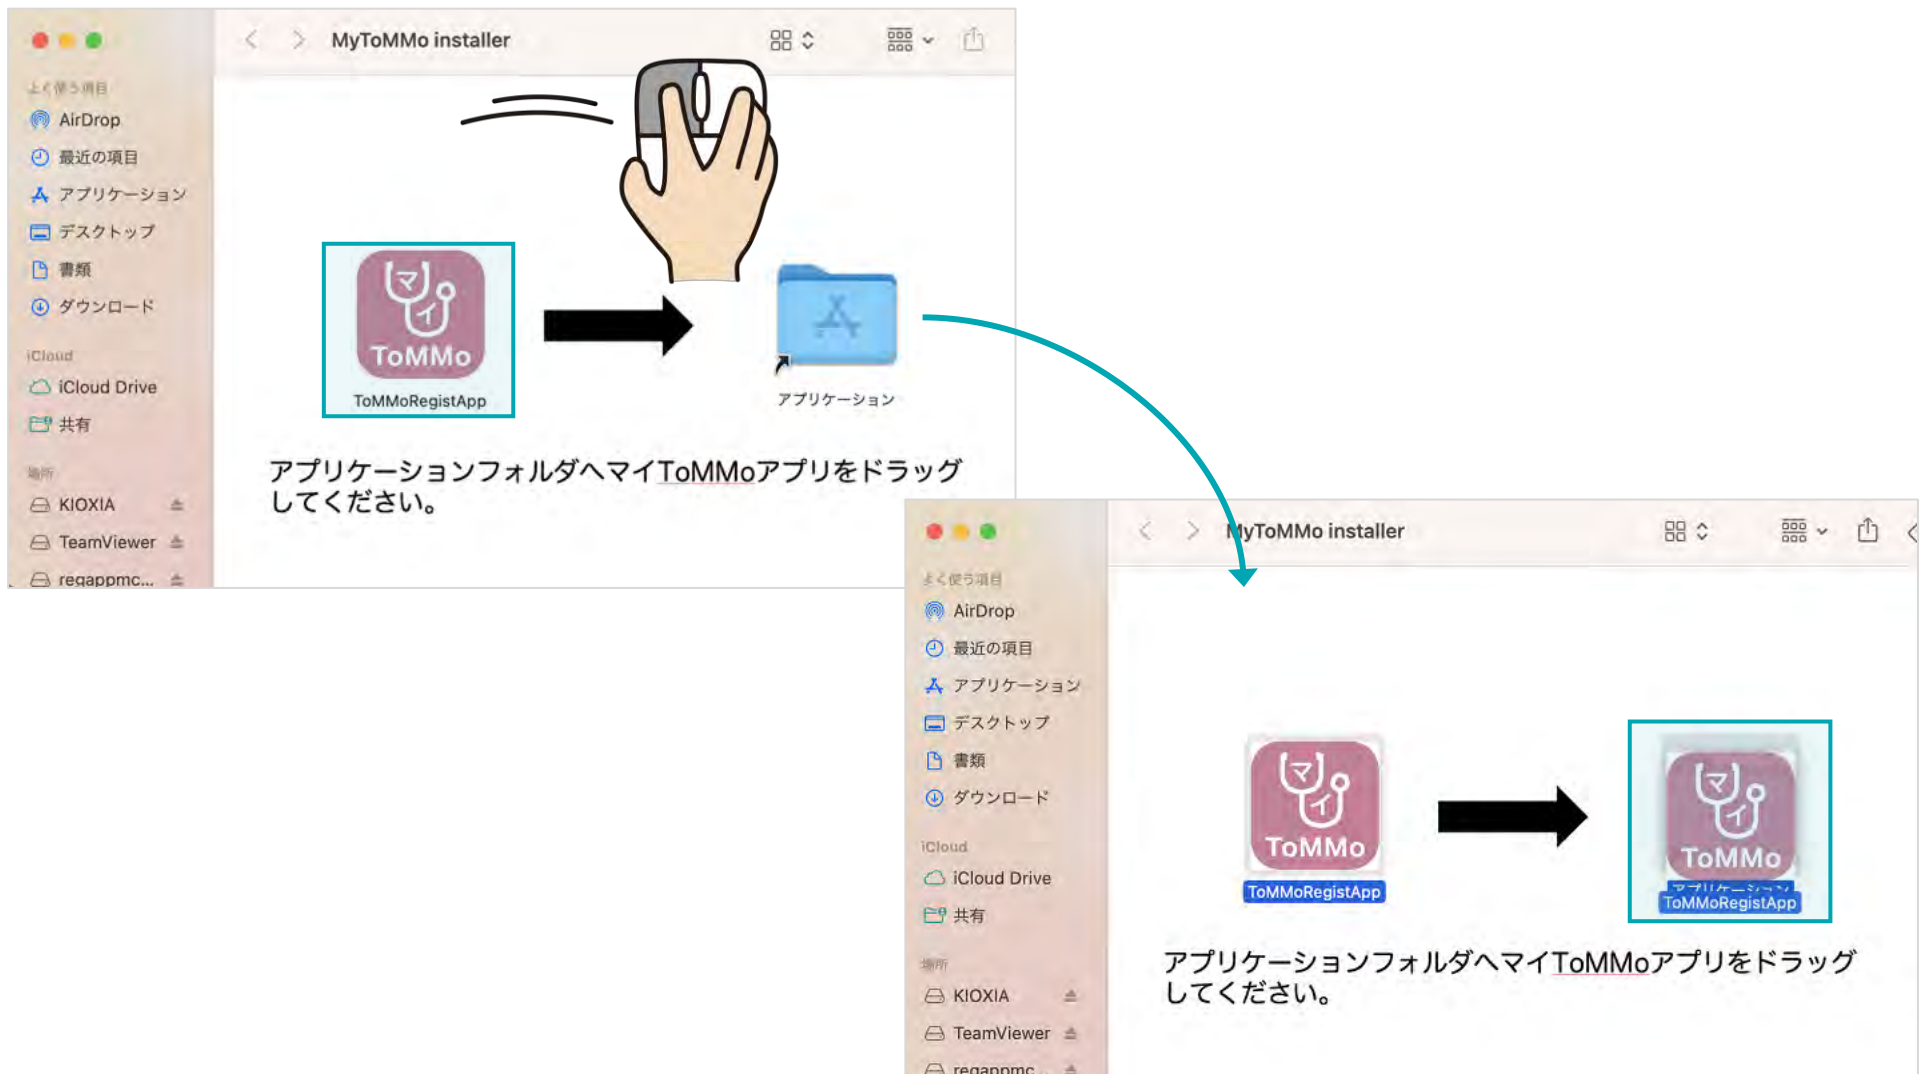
MyToMMo installer

よく使う項目
AirDrop
最近の項目
アプリケーション
デスクトップ
書類
ダウンロード
iCloud
iCloud Drive
共有
場所
KIOXIA
TeamViewer
regappmc...

マイ
ToMMo
ToMMoRegistApp

アプリケーション

アプリケーションフォルダへマイToMMoアプリをドラッグしてください。

MyToMMo installer

よく使う項目
AirDrop
最近の項目
アプリケーション
デスクトップ
書類
ダウンロード
iCloud
iCloud Drive
共有
場所
KIOXIA
TeamViewer
regappmc...

マイ
ToMMo
ToMMoRegistApp

マイ
ToMMo
アプリケーション
ToMMoRegistApp

アプリケーションフォルダへマイToMMoアプリをドラッグしてください。